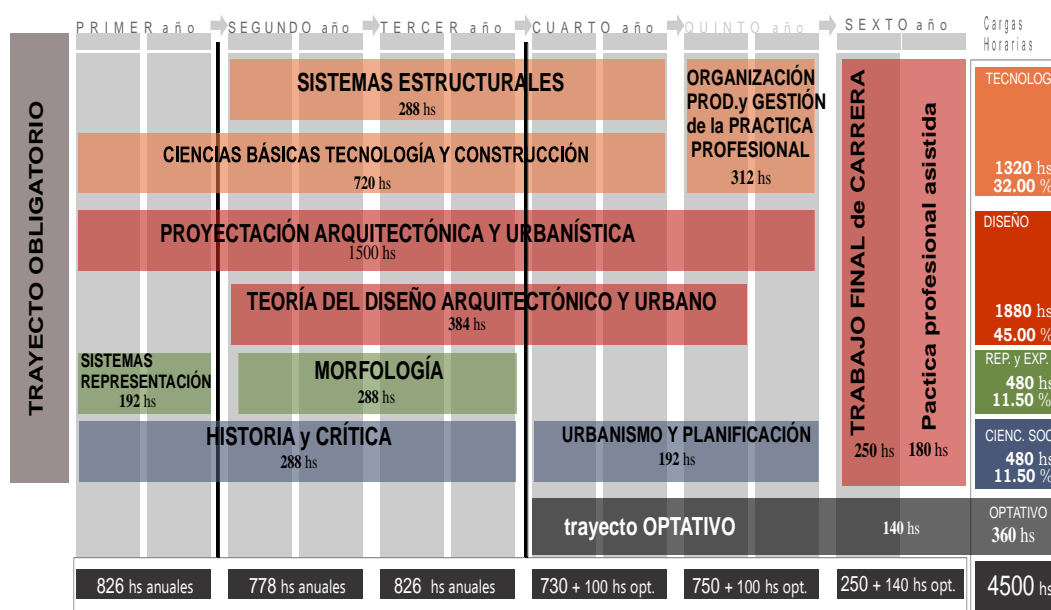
PRIMER año SEGUNDO año TERCER año CUARTO año QUINTO año SEXTO año Cargas Horarias

TRAYECTO OBLIGATORIO

SISTEMAS ESTRUCTURALES
288 hs

ORGANIZACIÓN PROD.y GESTIÓN de la PRACTICA PROFESIONAL
312 hs

CIENCIAS BÁSICAS TECNOLOGÍA Y CONSTRUCCIÓN
720 hs

PROYECTACIÓN ARQUITECTÓNICA Y URBANÍSTICA
1500 hs

TEORÍA DEL DISEÑO ARQUITECTÓNICO Y URBANO
384 hs

SISTEMAS REPRESENTACIÓN
192 hs

MORFOLOGÍA
288 hs

HISTORIA y CRÍTICA
288 hs

URBANISMO Y PLANIFICACIÓN
192 hs

TRABAJO FINAL de CARRERA
250 hs

Pactica profesional asistida
180 hs

trayecto OPTATIVO
140 hs

TECNOLOG
1320 hs
32.00 %

DISEÑO
1880 hs
45.00 %

REP. y EXP.
480 hs
11.50 %

CIENC. SOC
480 hs
11.50 %

OPTATIVO
360 hs

826 hs anuales | 778 hs anuales | 826 hs anuales | 730 + 100 hs opt. | 750 + 100 hs opt. | 250 + 140 hs opt. | 4500 hs